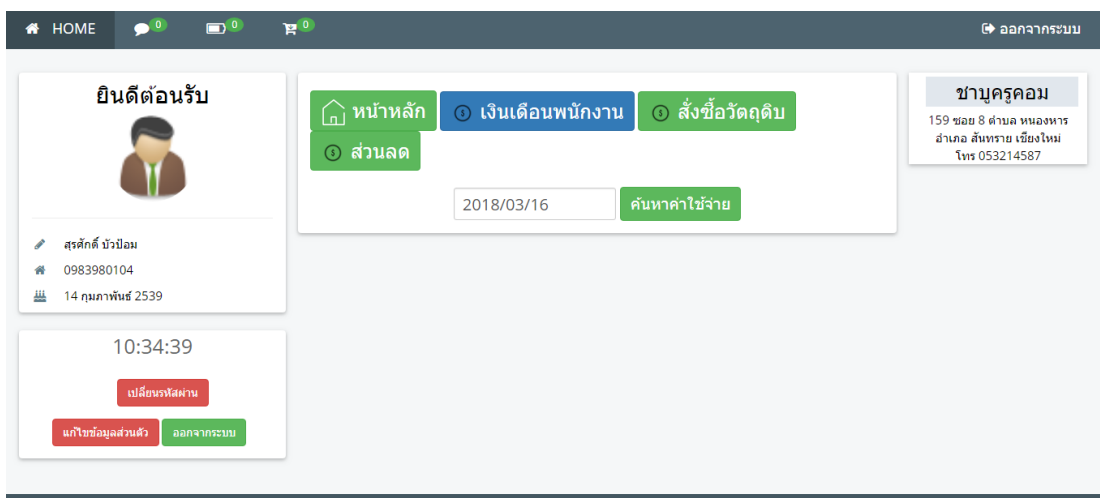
HOME 0 0 0

ออกจากระบบ

ยินดีต้อนรับ

สุรศักดิ์ บัวป้อม

0983980104

14 กุมภาพันธ์ 2539

10:34:39

เปลี่ยนรหัสผ่าน

แก้ไขข้อมูลส่วนตัว

ออกจากระบบ

หน้าหลัก

เงินเดือนพนักงาน

สั่งซื้อวัตถุดิบ

ส่วนลด

2018/03/16

ค้นหาค่าใช้จ่าย

ชาบูครูคอม

159 ซอย 8 ตำบล หนองหาร อำเภอ สันทราย เชียงใหม่ โทร 053214587